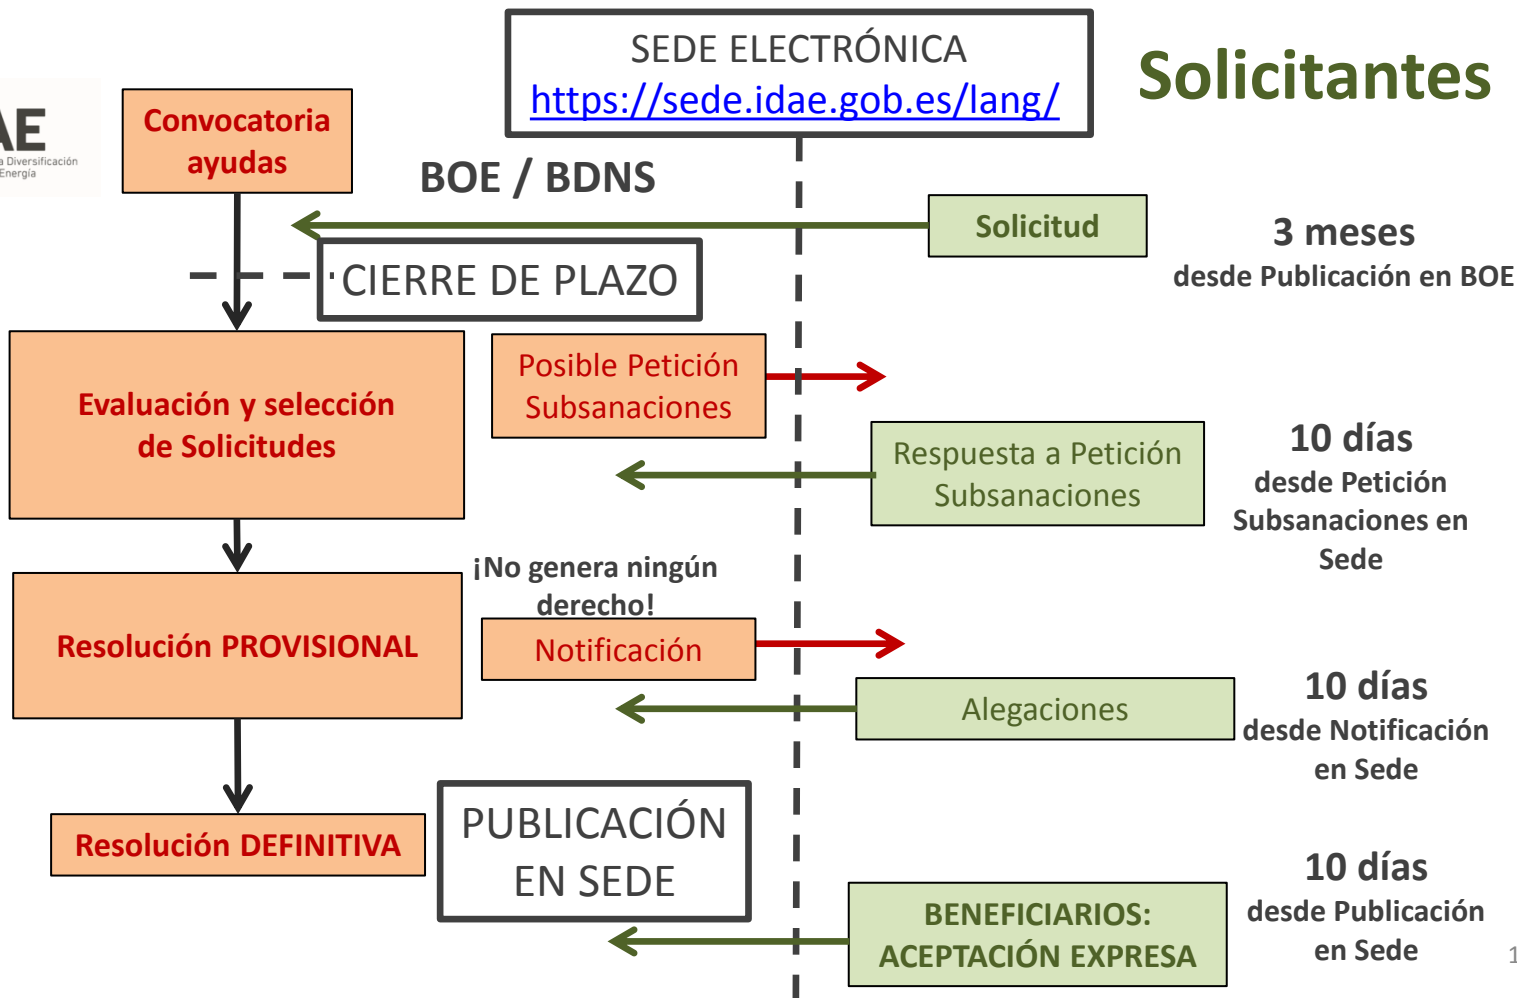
AE
a Diversificación Energía

Convocatoria ayudas

SEDE ELECTRÓNICA
https://sede.idae.gob.es/lang/

Solicitantes

BOE / BDNS

Solicitud

3 meses
desde Publicación en BOE

CIERRE DE PLAZO

Evaluación y selección de Solicitudes

Posible Petición Subsanaciones

Respuesta a Petición Subsanaciones

10 días
desde Petición Subsanaciones en Sede

¡No genera ningún derecho!

Resolución PROVISIONAL

Notificación

Alegaciones

10 días
desde Notificación en Sede

Resolución DEFINITIVA

PUBLICACIÓN EN SEDE

BENEFICIARIOS: ACEPTACIÓN EXPRESA

10 días
desde Publicación en Sede

1